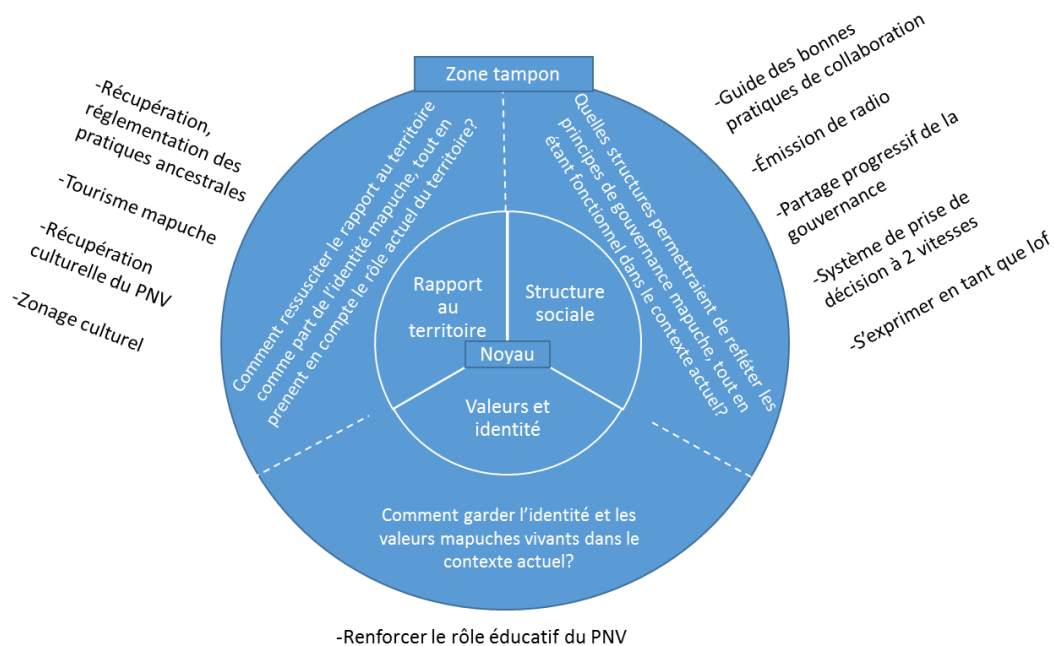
Zone tampon

-Récupération, réglementation des pratiques ancestrales

-Tourisme mapuche

-Récupération culturelle du PNV

-Zonage culturel

Comment ressusciter le rapport au territoire comme part de l'identité mapuche, tout en prenent en compte le rôle actuel du territoire?

Rapport au territoire

Structure sociale

Noyau

Valeurs et identité

Quelles structures permettraient de refléter les principes de gouvernance mapuche, tout en étant fonctionnel dans le contexte actuel?

-Guide des bonnes pratiques de collaboration

-Émission de radio

-Partage progressif de la gouvernance

-Système de prise de décision à 2 vitesses

-S'exprimer en tant que lof

Comment garder l'identité et les valeurs mapuches vivants dans le contexte actuel?

-Renforcer le rôle éducatif du PNV